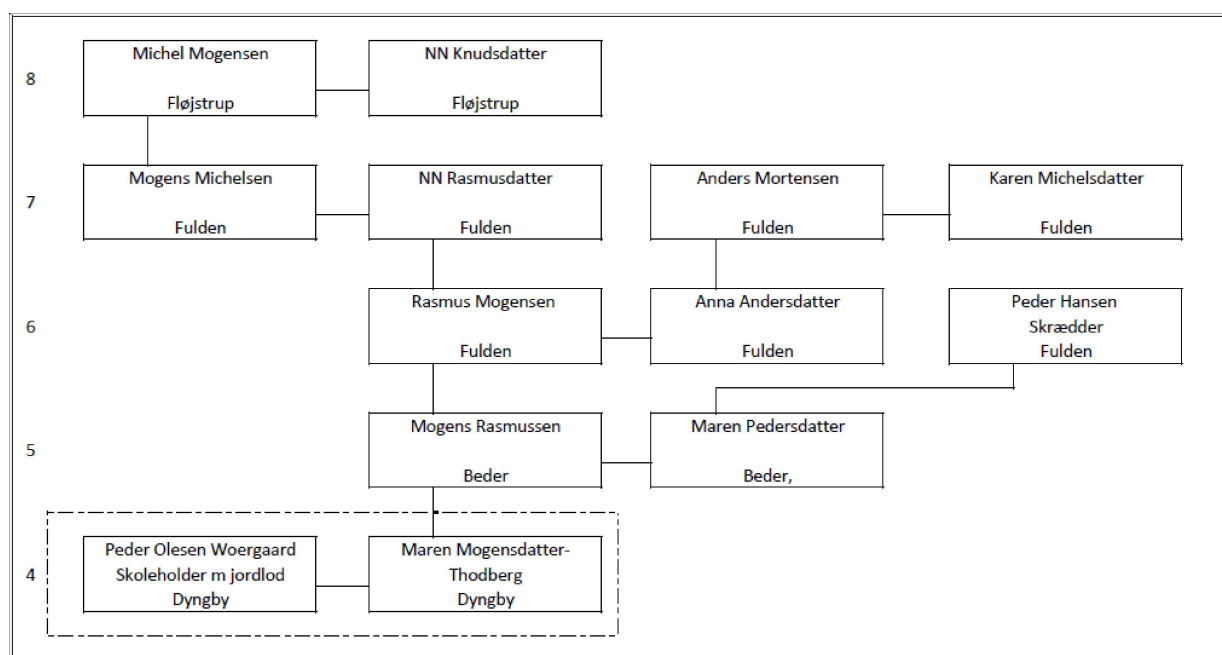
8

Michel Mogensen

Fløjstrup

NN Knudsdatter

Fløjstrup

7

Mogens Michelsen

Fulden

NN Rasmusdatter

Fulden

Anders Mortensen

Fulden

Karen Michelsdatter

Fulden

6

Rasmus Mogensen

Fulden

Anna Andersdatter

Fulden

Peder Hansen
Skrædder
Fulden

5

Mogens Rasmussen

Beder

Maren Pedersdatter

Beder,

4

Peder Olesen Woergaard
Skoleholder m jordlod
Dyngby

Maren Mogensdatter-Thodberg
Dyngby